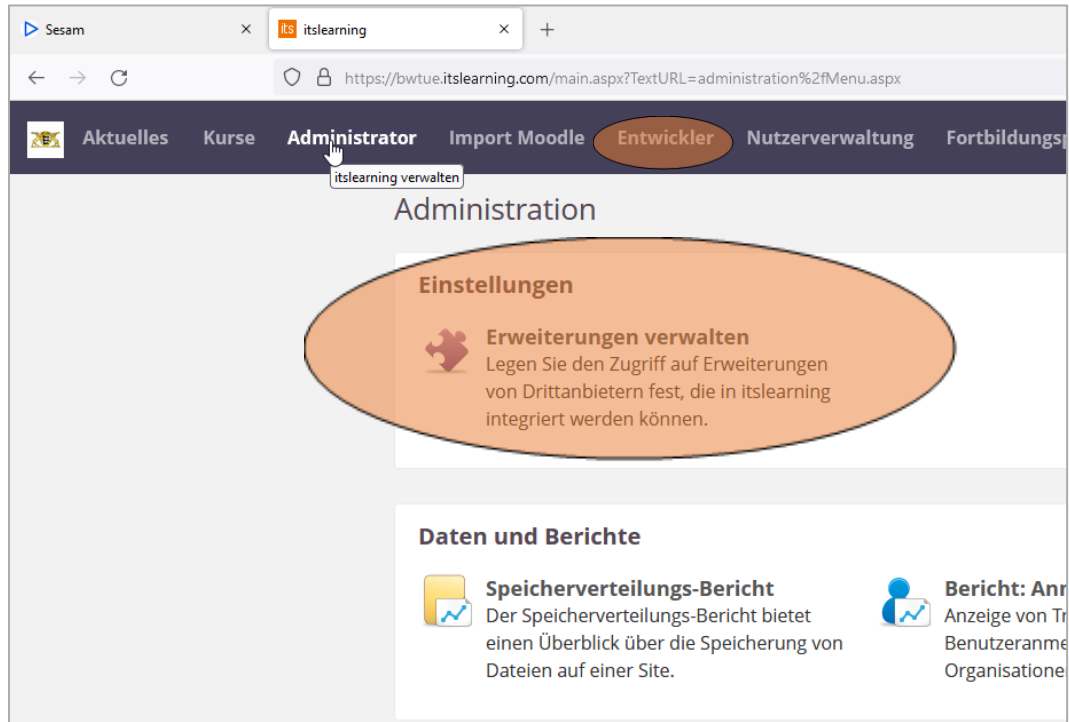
Sesam ×
its itslearning ×
+

https://bwtue.itslearning.com/main.aspx?TextURL=administration%2fMenu.aspx

Aktuelles Kurse Administrator Import Moodle Entwickler Nutzerverwaltung Fortbildungs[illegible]

itslearning verwalten

Administration

Einstellungen

Erweiterungen verwalten
Legen Sie den Zugriff auf Erweiterungen von Drittanbietern fest, die in itslearning integriert werden können.

Daten und Berichte

Speicherverteilungs-Bericht
Der Speicherverteilungs-Bericht bietet einen Überblick über die Speicherung von Dateien auf einer Site.

Bericht: Anr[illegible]
Anzeige von Tr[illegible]
Benutzeranme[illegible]
Organisatione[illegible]